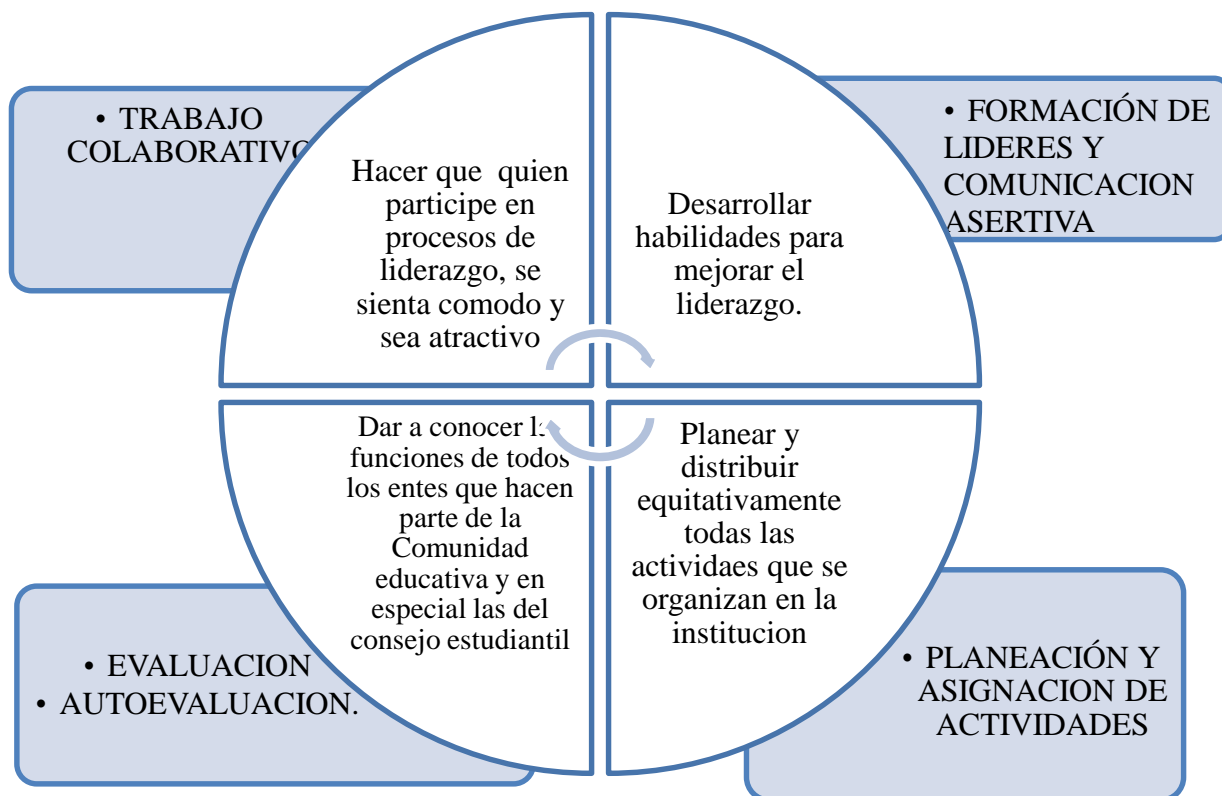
• TRABAJO COLABORATIVO

Hacer que quien participe en procesos de liderazgo, se sienta comodo y sea atractivo

Desarrollar habilidades para mejorar el liderazgo.

• FORMACIÓN DE LIDERES Y COMUNICACION ASERTIVA

Dar a conocer la funciones de todos los entes que hacen parte de la Comunidad educativa y en especial las del consejo estudiantil

Planear y distribuir equitativamente todas las actividaes que se organizan en la institucion

• EVALUACION
• AUTOEVALUACION.

• PLANEACIÓN Y ASIGNACION DE ACTIVIDADES